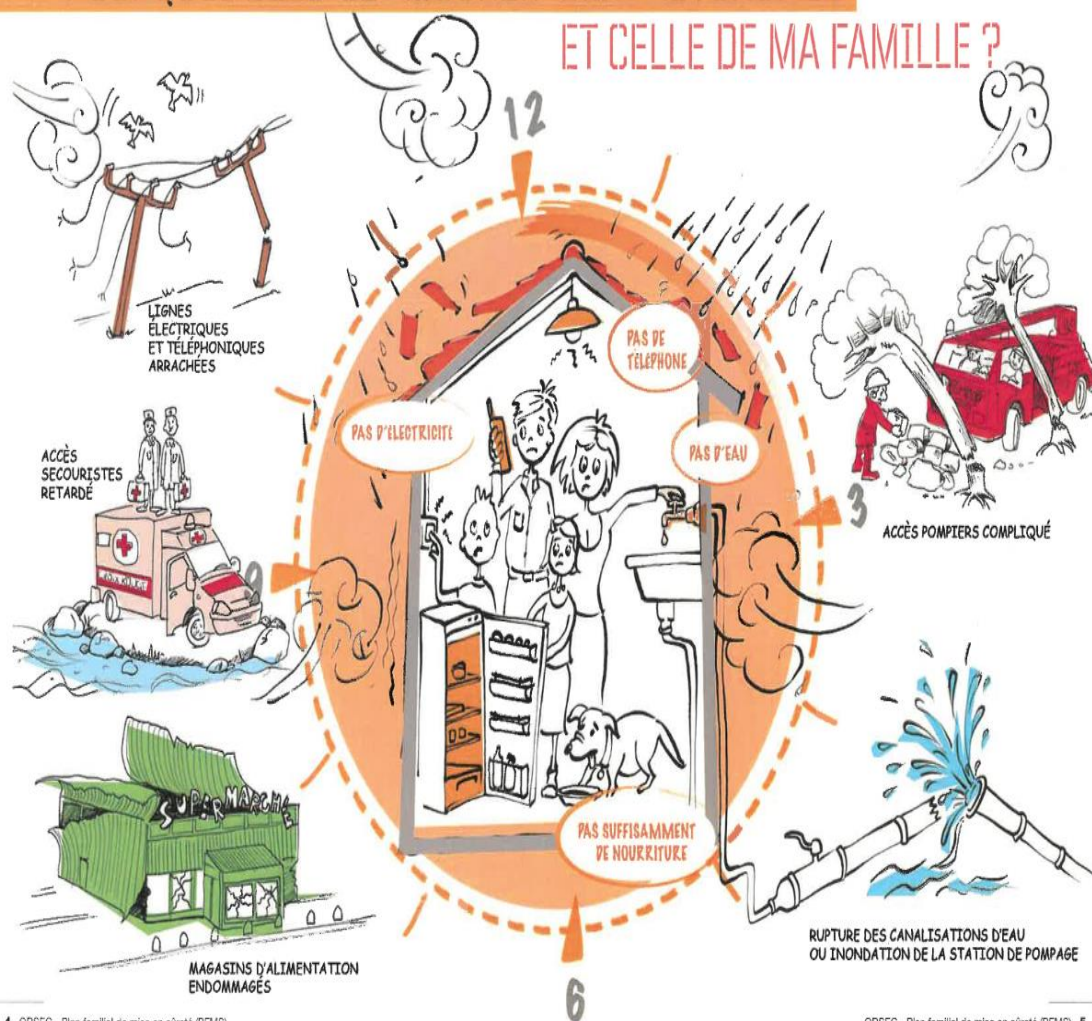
ET CELLE DE MA FAMILLE ?

12

LIGNES ÉLECTRIQUES ET TÉLÉPHONIQUES ARRACHÉES

PAS DE TÉLÉPHONE

PAS D'ÉLECTRICITÉ

PAS D'EAU

ACCÈS SECOURISTES RETARDÉ

9

3

ACCÈS POMPIERS COMPLIQUÉ

SUPERMARCHÉ

PAS SUFFISAMMENT DE NOURRITURE

MAGASINS D'ALIMENTATION ENDOMMAGÉS

6

RUPTURE DES CANALISATIONS D'EAU OU INONDATION DE LA STATION DE POMPAGE

4 ORSEC - Plan familial de mise en sûreté (PFMS)

ORSEC - Plan familial de mise en sûreté (PFMS) 5